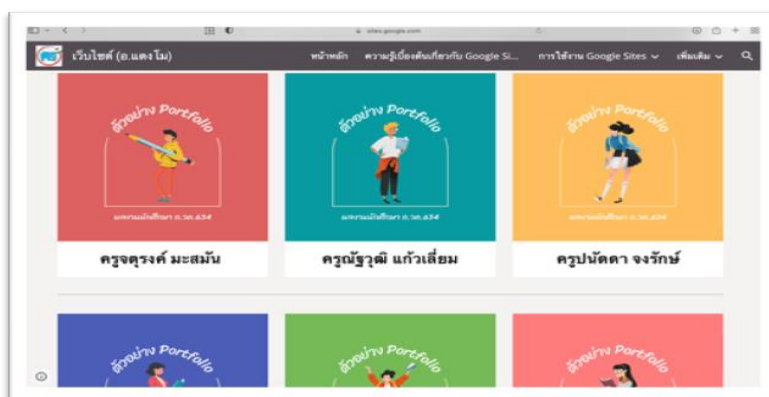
sites.google.com

เว็บไซต์ (อ.แดงโม)

หน้าหลัก ความรู้เบื้องต้นเกี่ยวกับ Google Si... การใช้งาน Google Sites เพิ่มเติม

ตัวอย่าง Portfolio

ผลงานนักศึกษา ต.วศ.634

ครูจตุรงค์ มะสมัน

ตัวอย่าง Portfolio

ผลงานนักศึกษา ต.วศ.634

ครูณัฐวุฒิ แก้วเลี่ยม

ตัวอย่าง Portfolio

ผลงานนักศึกษา ต.วศ.634

ครูปนัดดา จงรักษ์

ตัวอย่าง Portfolio

ตัวอย่าง Portfolio

ตัวอย่าง Portfolio